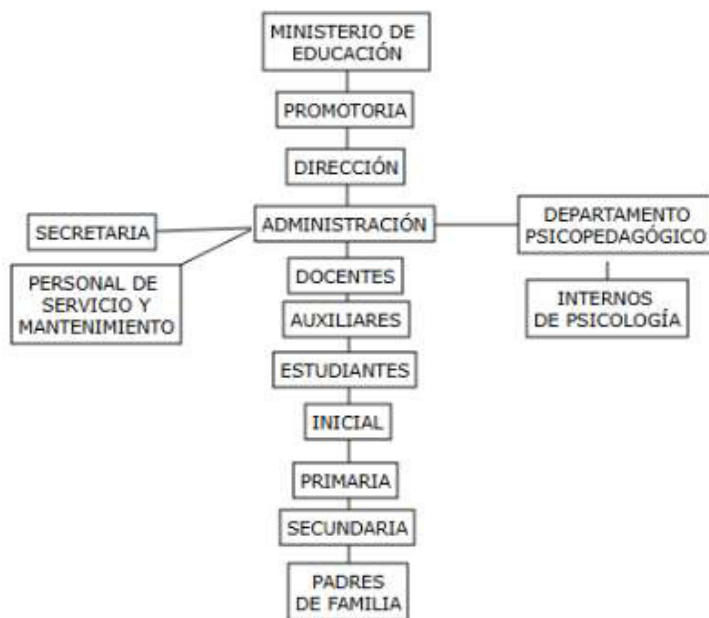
MINISTERIO DE EDUCACIÓN

PROMOTORIA

DIRECCIÓN

SECRETARIA

ADMINISTRACIÓN

DEPARTAMENTO PSICOPEDAGÓGICO

PERSONAL DE SERVICIO Y MANTENIMIENTO

INTERNOS DE PSICOLOGÍA

DOCENTES

AUXILIARES

ESTUDIANTES

INICIAL

PRIMARIA

SECUNDARIA

PADRES DE FAMILIA